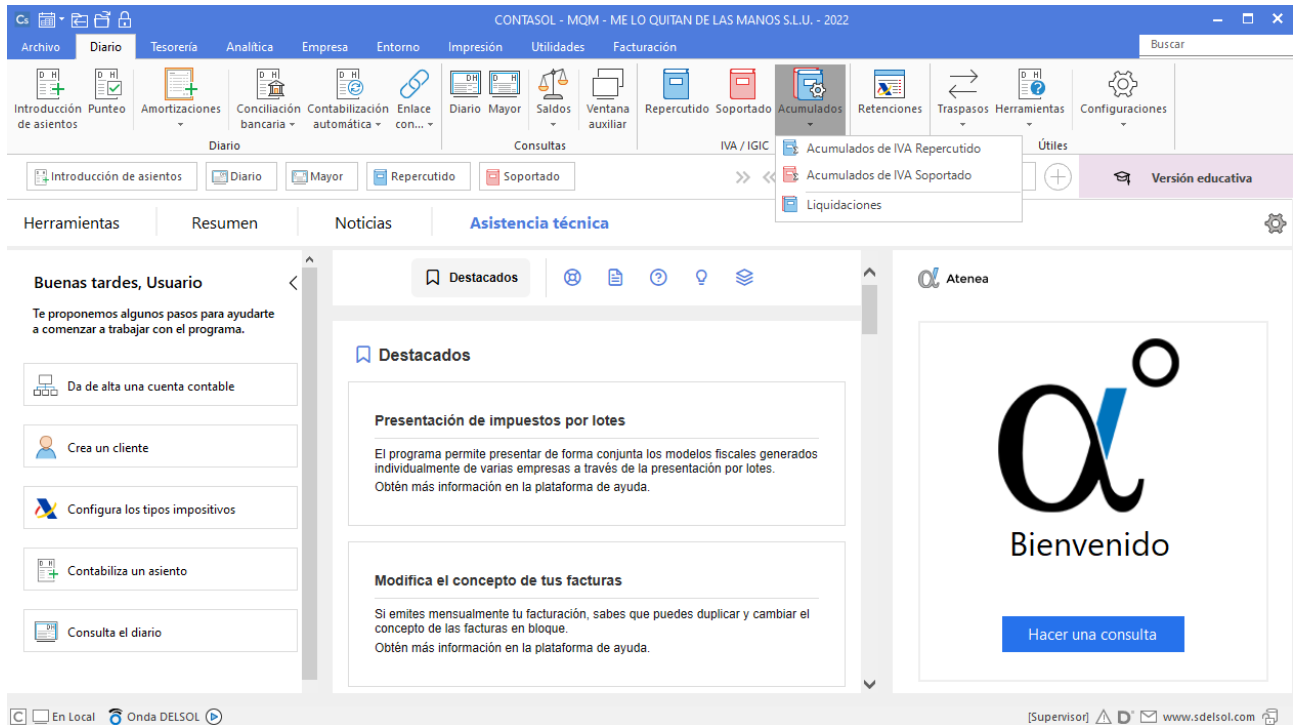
CONTASOL - MQM - ME LO QUITAN DE LAS MANOS S.L.U. - 2022

Archivo Diario Tesorería Analítica Empresa Entorno Impresión Utilidades Facturación

Buscar

Introducción de asientos Punteo Amortizaciones Conciliación bancaria Contabilización automática Enlace con...
Diario

Diario Mayor Saldos Ventana auxiliar
Consultas

Repercutido Soportado Acumulados
IVA / IGIC

Retenciones Traspasos Herramientas
Útiles

Configuraciones

Acumulados de IVA Repercutido
Acumulados de IVA Soportado
Liquidaciones

Introducción de asientos Diario Mayor Repercutido Soportado

Versión educativa

Herramientas Resumen Noticias Asistencia técnica

Buenas tardes, Usuario

Te proponemos algunos pasos para ayudarte a comenzar a trabajar con el programa.

Da de alta una cuenta contable

Crea un cliente

Configura los tipos impositivos

Contabiliza un asiento

Consulta el diario

Destacados

Destacados

Presentación de impuestos por lotes

El programa permite presentar de forma conjunta los modelos fiscales generados individualmente de varias empresas a través de la presentación por lotes.
Obtén más información en la plataforma de ayuda.

Modifica el concepto de tus facturas

Si emites mensualmente tu facturación, sabes que puedes duplicar y cambiar el concepto de las facturas en bloque.
Obtén más información en la plataforma de ayuda.

Atenea

Bienvenido

Hacer una consulta

En Local Onda DELSOL

[Supervisor] www.sdelsol.com